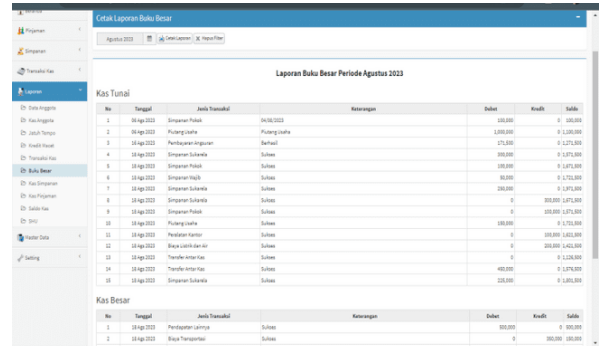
Beranda
Pinjaman
Simpanan
Transaksi Kas
Laporan
Data Anggota
Kas Anggota
Jatuh Tempo
Kredit Macet
Transaksi Kas
Buku Besar
Kas Simpanan
Kas Pinjaman
Saldo Kas
SHU
Master Data
Setting

Cetak Laporan Buku Besar

Agustus 2023 | Cetak Laporan | Hapus Filter

Laporan Buku Besar Periode Agustus 2023

Kas Tunai

| No | Tanggal | Jenis Transaksi | Keterangan | Debet | Kredit | Saldo |
|---|---|---|---|---|---|---|
| 1 | 10 Ags 2023 | Simpanan Pokok | 04/08/2023 | 100,000 | 0 | 100,000 |
| 2 | 06 Ags 2023 | Piutang Usaha | Piutang Usaha | 1,000,000 | 0 | 1,100,000 |
| 3 | 10 Ags 2023 | Pembayaran Angsuran | Berhasil | 171,500 | 0 | 1,271,500 |
| 4 | 10 Ags 2023 | Simpanan Sukarela | Sukses | 300,000 | 0 | 1,571,500 |
| 5 | 10 Ags 2023 | Simpanan Pokok | Sukses | 100,000 | 0 | 1,671,500 |
| 6 | 10 Ags 2023 | Simpanan Wajib | Sukses | 50,000 | 0 | 1,721,500 |
| 7 | 10 Ags 2023 | Simpanan Sukarela | Sukses | 250,000 | 0 | 1,971,500 |
| 8 | 10 Ags 2023 | Simpanan Sukarela | Sukses | 0 | 300,000 | 1,671,500 |
| 9 | 10 Ags 2023 | Simpanan Pokok | Sukses | 0 | 100,000 | 1,571,500 |
| 10 | 10 Ags 2023 | Piutang Usaha | Sukses | 150,000 | 0 | 1,721,500 |
| 11 | 10 Ags 2023 | Peralatan Kantor | Sukses | 0 | 100,000 | 1,621,500 |
| 12 | 10 Ags 2023 | Biaya Listrik dan Air | Sukses | 0 | 200,000 | 1,421,500 |
| 13 | 10 Ags 2023 | Transfer Antar Kas | Sukses | 0 | 0 | 1,126,500 |
| 14 | 10 Ags 2023 | Transfer Antar Kas | Sukses | 450,000 | 0 | 1,576,500 |
| 15 | 10 Ags 2023 | Simpanan Sukarela | Sukses | 225,000 | 0 | 1,801,500 |

Kas Besar

| No | Tanggal | Jenis Transaksi | Keterangan | Debet | Kredit | Saldo |
|---|---|---|---|---|---|---|
| 1 | 10 Ags 2023 | Pendapatan Lainnya | Sukses | 300,000 | 0 | 300,000 |
| 2 | 10 Ags 2023 | Biaya Transportasi | Sukses | 0 | 150,000 | 150,000 |